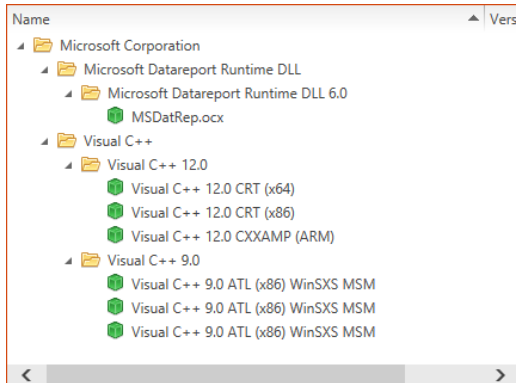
Name
Vers
Microsoft Corporation
Microsoft Datareport Runtime DLL
Microsoft Datareport Runtime DLL 6.0
MSDatRep.ocx
Visual C++
Visual C++ 12.0
Visual C++ 12.0 CRT (x64)
Visual C++ 12.0 CRT (x86)
Visual C++ 12.0 CXXAMP (ARM)
Visual C++ 9.0
Visual C++ 9.0 ATL (x86) WinSXS MSM
Visual C++ 9.0 ATL (x86) WinSXS MSM
Visual C++ 9.0 ATL (x86) WinSXS MSM